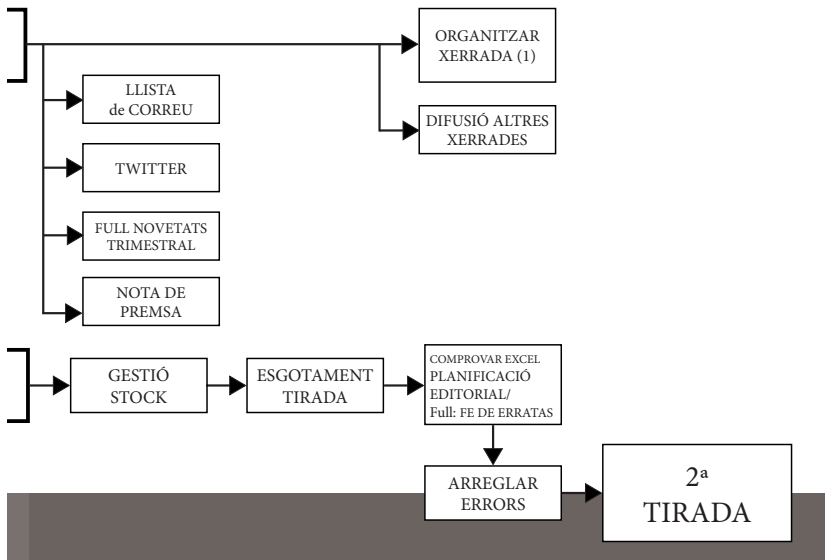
ORGANITZAR XERRADA (1)

LLISTA de CORREU

DIFUSIÓ ALTRES XERRADES

TWITTER

FULL NOVETATS TRIMESTRAL

NOTA DE PREMSA

GESTIÓ STOCK

ESGOTAMENT TIRADA

COMPROVAR EXCEL PLANIFICACIÓ EDITORIAL/ Full: FE DE ERRATAS

ARREGLAR ERRORS

2ª TIRADA